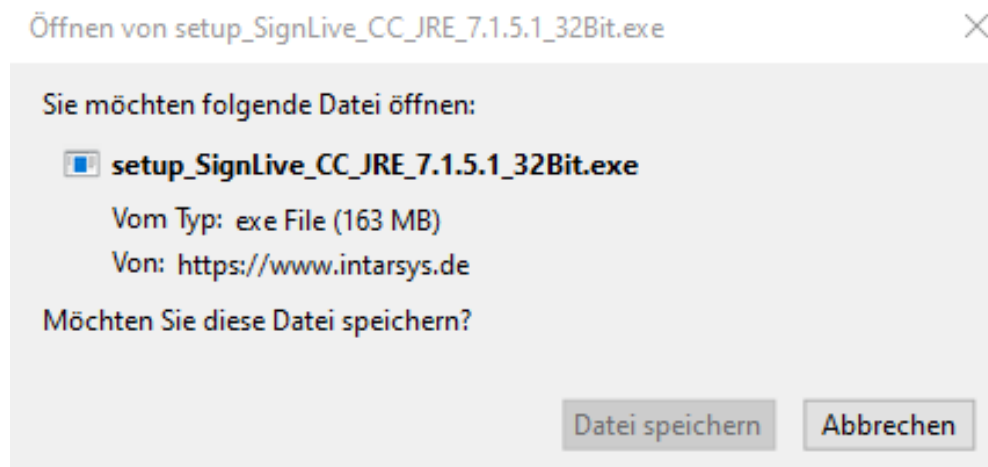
Öffnen von setup_SignLive_CC_JRE_7.1.5.1_32Bit.exe

Sie möchten folgende Datei öffnen:

setup_SignLive_CC_JRE_7.1.5.1_32Bit.exe

Vom Typ: exe File (163 MB)

Von: https://www.intarsys.de

Möchten Sie diese Datei speichern?

Datei speichern

Abbrechen